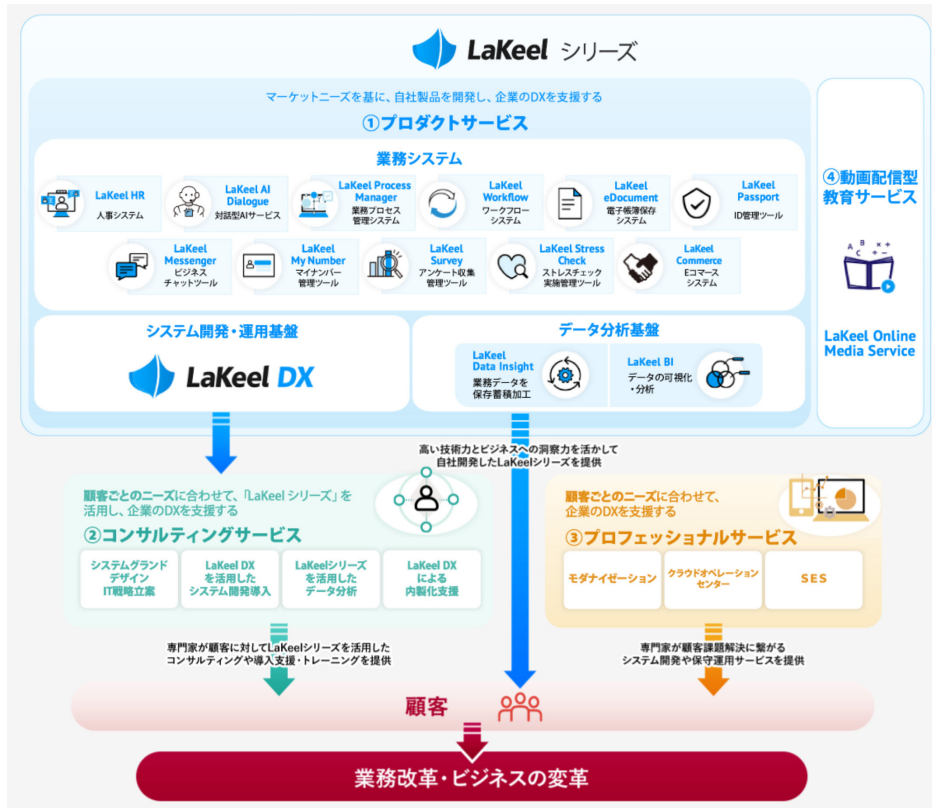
LaKeel シリーズ

マーケットニーズを基に、自社製品を開発し、企業のDXを支援する

①プロダクトサービス

業務システム

LaKeel HR
人事システム

LaKeel AI Dialogue
対話型AIサービス

LaKeel Process Manager
業務プロセス管理システム

LaKeel Workflow
ワークフローシステム

LaKeel eDocument
電子帳簿保存システム

LaKeel Passport
ID管理ツール

LaKeel Messenger
ビジネスチャットツール

LaKeel My Number
マイナンバー管理ツール

LaKeel Survey
アンケート収集管理ツール

LaKeel Stress Check
ストレスチェック実施管理ツール

LaKeel Commerce
Eコマースシステム

システム開発・運用基盤

LaKeel DX

データ分析基盤

LaKeel Data Insight
業務データを保存蓄積加工

LaKeel BI
データの可視化・分析

④動画配信型教育サービス

LaKeel Online Media Service

高い技術力とビジネスへの洞察力を活かして自社開発したLaKeelシリーズを提供

顧客ごとのニーズに合わせて、「LaKeel シリーズ」を活用し、企業のDXを支援する

②コンサルティングサービス

システムグランドデザイン IT戦略立案

LaKeel DXを活用したシステム開発導入

LaKeelシリーズを活用したデータ分析

LaKeel DXによる内製化支援

専門家が顧客に対してLaKeelシリーズを活用したコンサルティングや導入支援・トレーニングを提供

顧客ごとのニーズに合わせて、企業のDXを支援する

③プロフェッショナルサービス

モダナイゼーション

クラウドオペレーションセンター

SES

専門家が顧客課題解決に繋がるシステム開発や保守運用サービスを提供

顧客

業務改革・ビジネスの変革